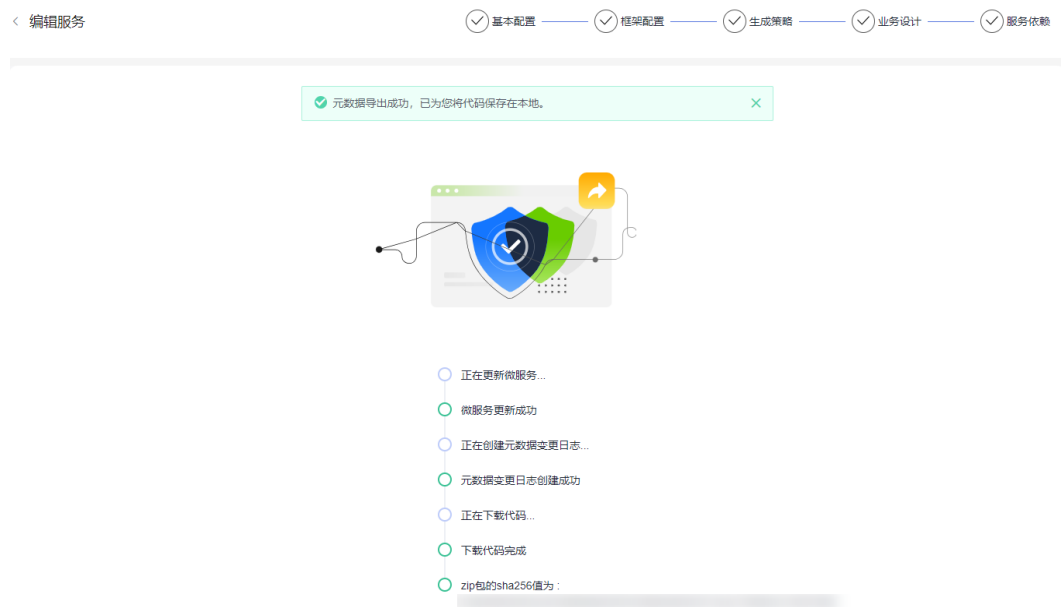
< 编辑服务

基本配置 框架配置 生成策略 业务设计 服务依赖

元数据导出成功，已为您将代码保存在本地。

正在更新微服务...

微服务更新成功

正在创建元数据变更日志...

元数据变更日志创建成功

正在下载代码...

下载代码完成

zip包的sha256值为：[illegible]